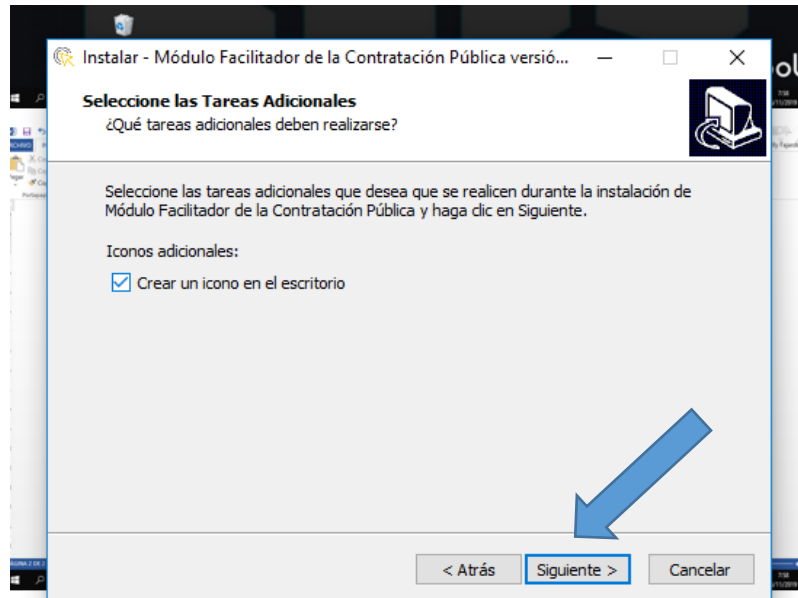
Instalar - Módulo Facilitador de la Contratación Pública versió...

Seleccione las Tareas Adicionales
¿Qué tareas adicionales deben realizarse?

Seleccione las tareas adicionales que desea que se realicen durante la instalación de Módulo Facilitador de la Contratación Pública y haga clic en Siguiente.

Iconos adicionales:

Crear un icono en el escritorio

< Atrás
Siguiente >
Cancelar